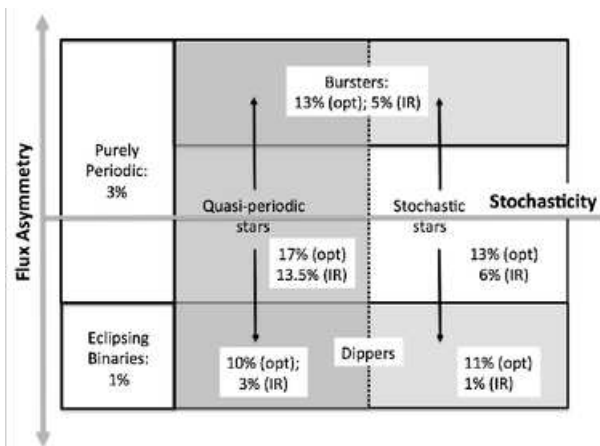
Flux Asymmetry

Bursters:
13% (opt); 5% (IR)

Purely Periodic:
3%

Quasi-periodic stars

Stochastic stars

Stochasticity

17% (opt)
13.5% (IR)

13% (opt)
6% (IR)

Eclipsing Binaries:
1%

10% (opt);
3% (IR)

Dippers

11% (opt)
1% (IR)